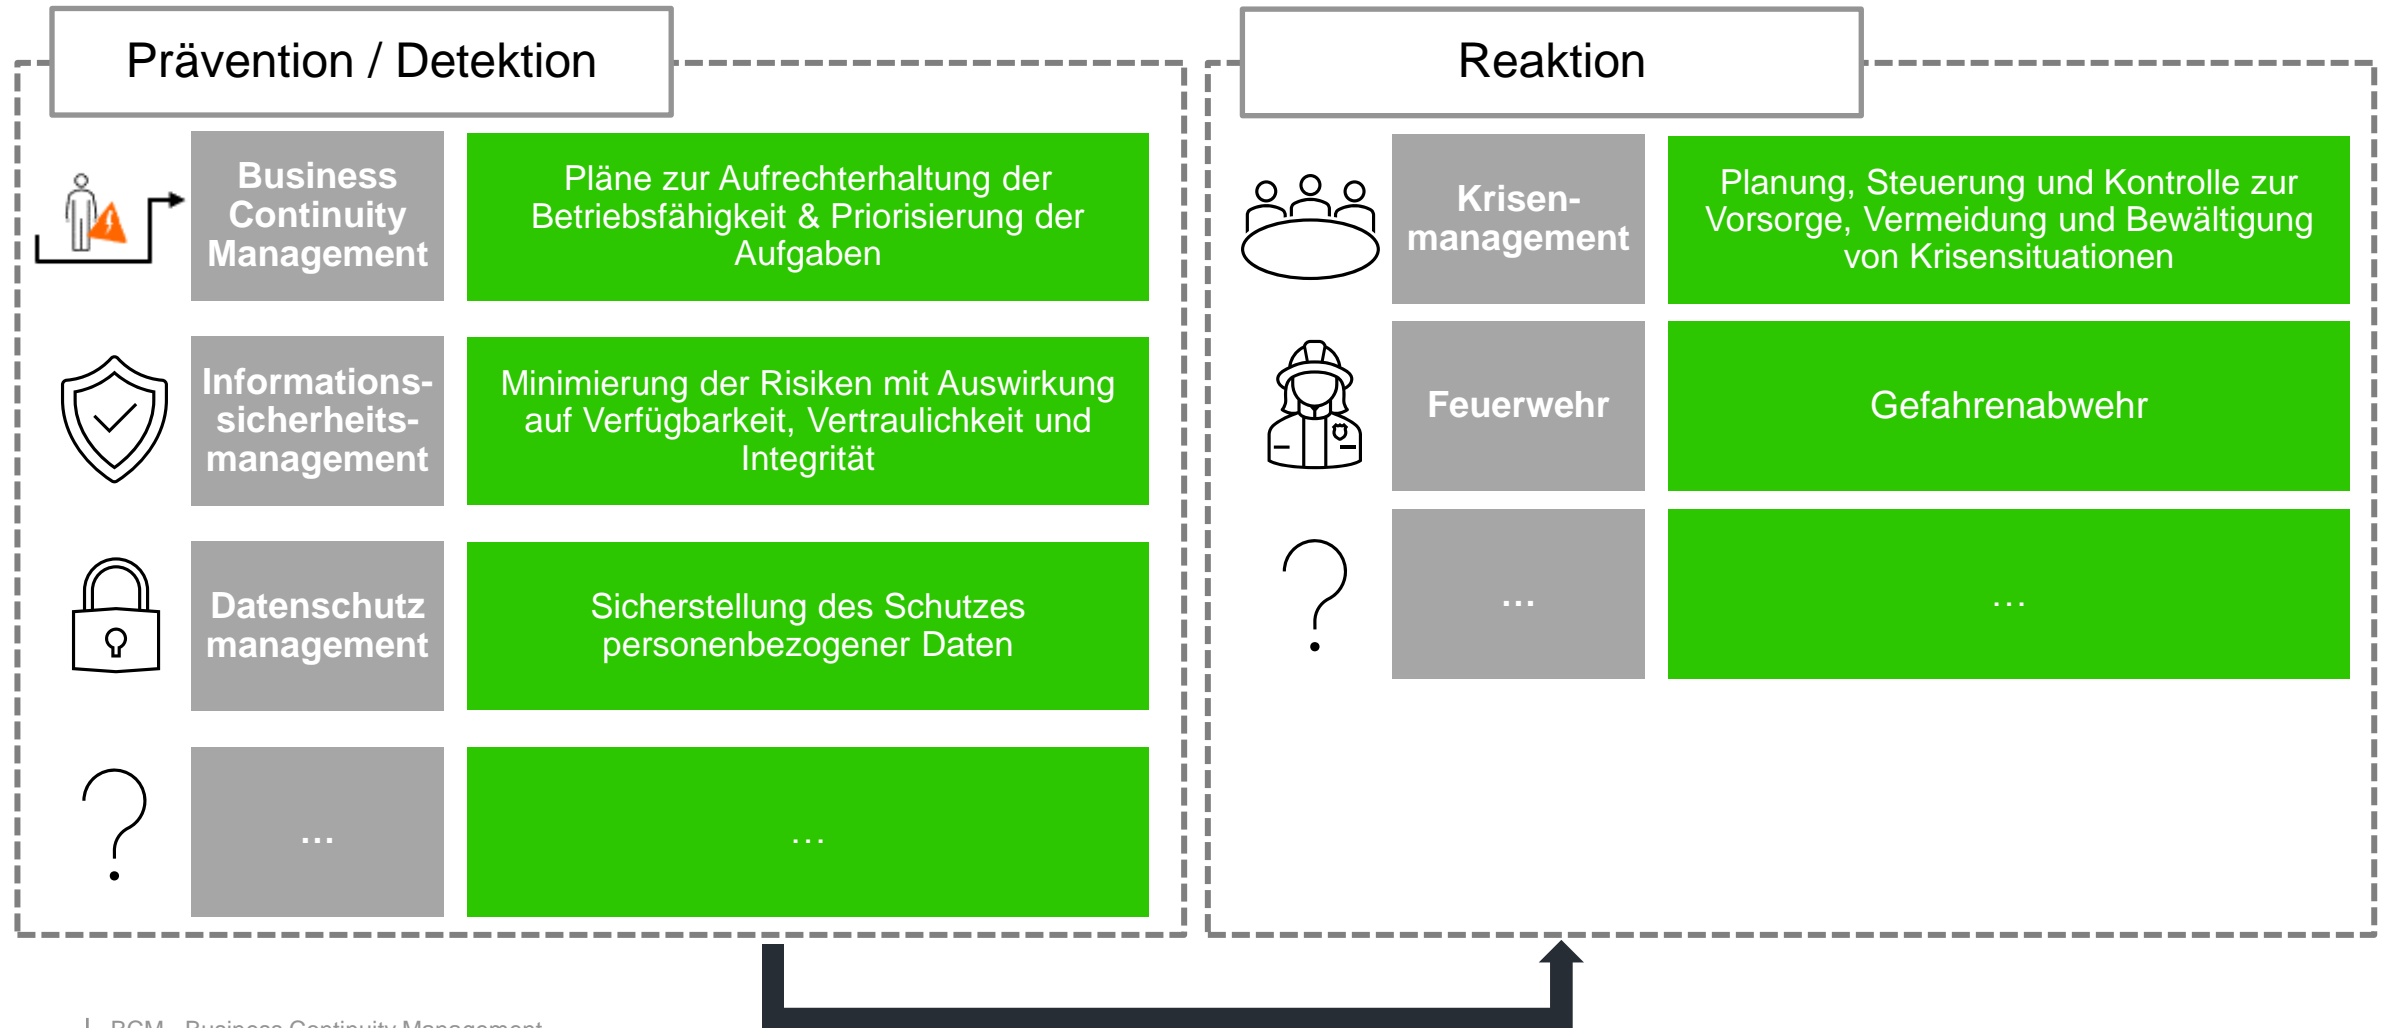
Prävention / Detektion

Business Continuity Management

Pläne zur Aufrechterhaltung der Betriebsfähigkeit & Priorisierung der Aufgaben

Informations-sicherheits-management

Minimierung der Risiken mit Auswirkung auf Verfügbarkeit, Vertraulichkeit und Integrität

Datenschutz management

Sicherstellung des Schutzes personenbezogener Daten

...

...

Reaktion

Krisen-management

Planung, Steuerung und Kontrolle zur Vorsorge, Vermeidung und Bewältigung von Krisensituationen

Feuerwehr

Gefahrenabwehr

...

...

BCM – Business Continuity Management